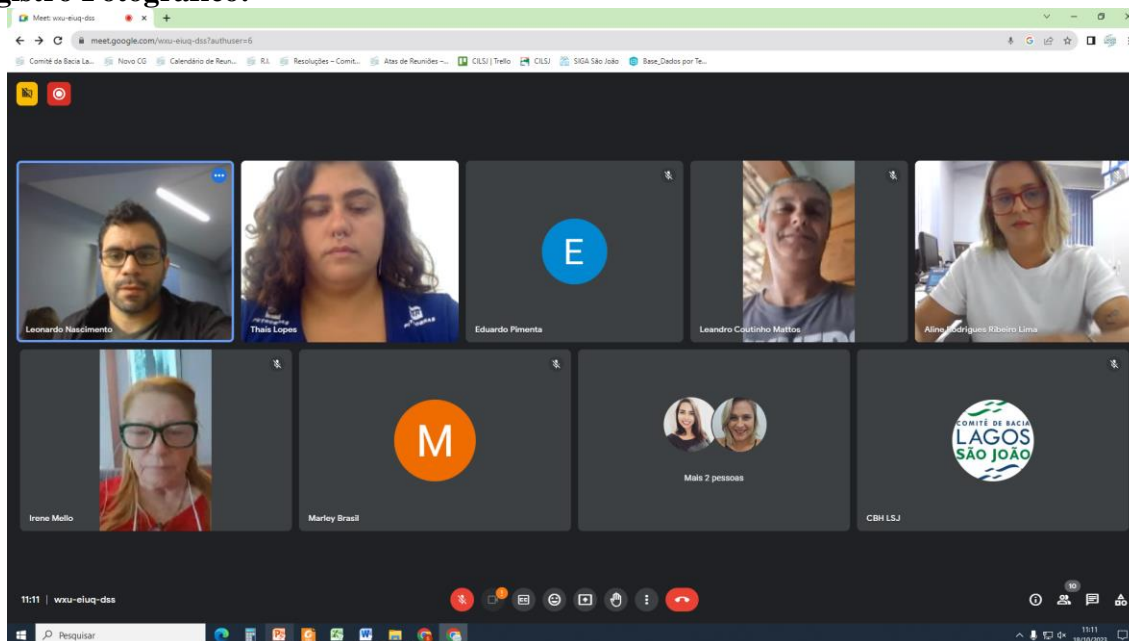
gistro Fotográfico:

Meet: wxu-eiuq-dss

meet.google.com/wxu-eiuq-dss?authuser=6

Comitê da Bacia La... Novo CG Calendário de Reun... R.I. Resoluções – Comit... Atas de Reuniões –... CILSJ | Trello CILSJ SIGA São João Base_Dados por Te...

E

Leonardo Nascimento

Thais Lopes

Eduardo Pimenta

Leandro Coutinho Mattos

Aline Rodrigues Ribeiro Lima

M

Irene Mello

Marley Brasil

Mais 2 pessoas

COMITÊ DE BACIA LAGOS SÃO JOÃO

CBH LSJ

11:11 | wxu-eiuq-dss

10

Pesquisar

11:11